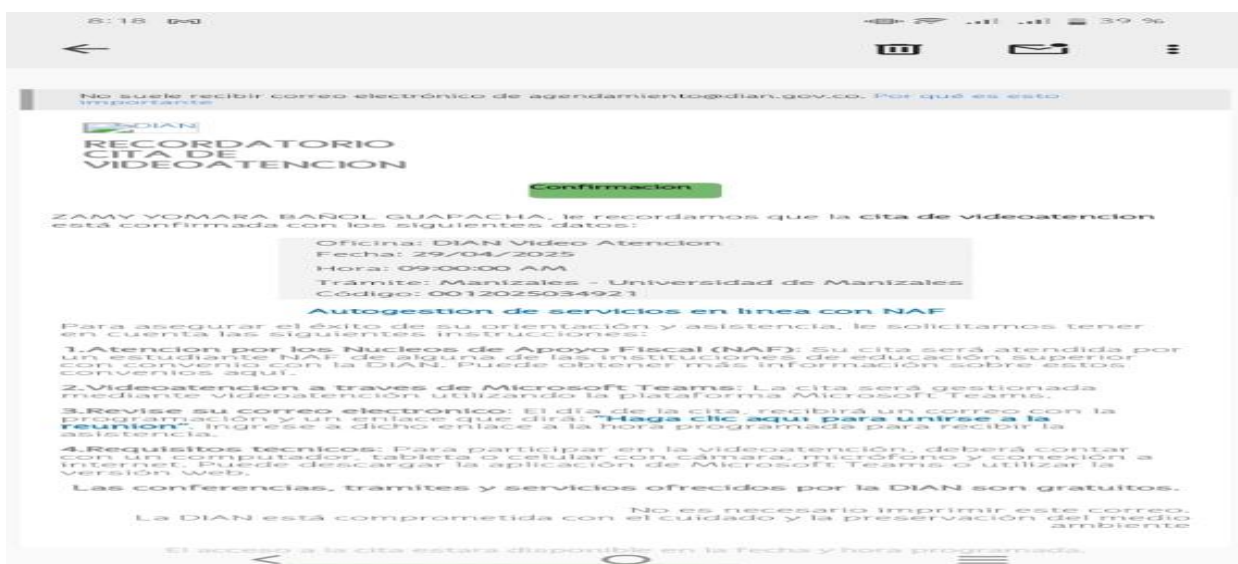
8:18

No suele recibir correo electrónico de agendamiento@dian.gov.co. Por qué es esto importante

DIAN

RECORDATORIO CITA DE VIDEOATENCION

Confirmacion

ZAMY YOMARA BAÑOL GUAPACHA, le recordamos que la cita de videoatencion está confirmada con los siguientes datos:

Oficina: DIAN Video Atencion
Fecha: 29/04/2025
Hora: 09:00:00 AM
Trámite: Manizales - Universidad de Manizales
Código: 00120250349​21

Autogestion de servicios en linea con NAF

Para asegurar el éxito de su orientación y asistencia, le solicitamos tener en cuenta las siguientes instrucciones:

1.Atencion por los Nucleos de Apoyo Fiscal (NAF): Su cita será atendida por un estudiante NAF de alguna de las instituciones de educación superior con convenio con la DIAN. Puede obtener más información sobre estos convenios aquí.

2.Videoatencion a traves de Microsoft Teams: La cita será gestionada mediante videoatención utilizando la plataforma Microsoft Teams.

3.Revise su correo electronico: El día de la cita, recibirá un correo con la programación y un enlace que dirá: "Haga clic aquí para unirse a la reunion". Ingrese a dicho enlace a la hora programada para recibir la asistencia.

4.Requisitos tecnicos: Para participar en la videoatención, deberá contar con un computador, tableta o celular con cámara, micrófono y conexión a internet. Puede descargar la aplicación de Microsoft Teams o utilizar la versión web.

Las conferencias, tramites y servicios ofrecidos por la DIAN son gratuitos.

No es necesario imprimir este correo. La DIAN está comprometida con el cuidado y la preservación del medio ambiente

El acceso a la cita estara disponible en la fecha y hora programada.